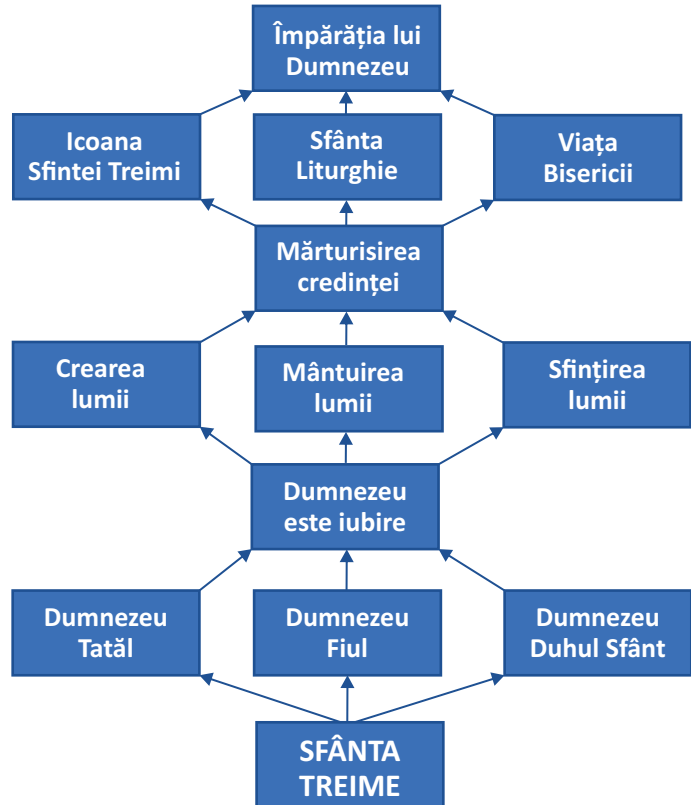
Împărăția lui Dumnezeu

Icoana Sfintei Treimi

Sfânta Liturghie

Viața Bisericii

Mărturisirea credinței

Crearea lumii

Mântuirea lumii

Sfințirea lumii

Dumnezeu este iubire

Dumnezeu Tatăl

Dumnezeu Fiul

Dumnezeu Duhul Sfânt

SFÂNTA TREIME